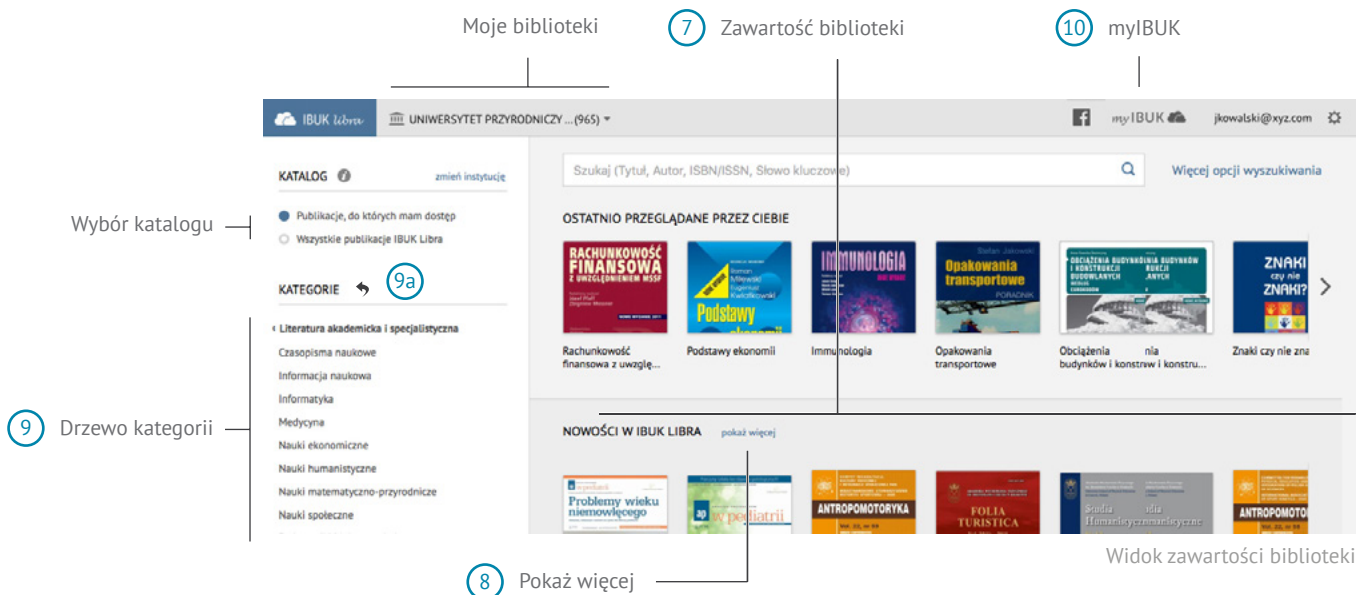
Moje biblioteki

7 Zawartość biblioteki

10 myIBUK

IBUK libra

UNIWERSYTET PRZYRODNICZY ...(965)

myIBUK

jkowalski@xyz.com

KATALOG

zmień instytucję

Wybór katalogu

Publikacje, do których mam dostęp

Wszystkie publikacje IBUK Libra

KATEGORIE

9a

Literatura akademicka i specjalistyczna

Czasopisma naukowe

Informacja naukowa

Informatyka

Medycyna

Nauki ekonomiczne

Nauki humanistyczne

Nauki matematyczno-przyrodnicze

Nauki społeczne

9 Drzewo kategorii

Szukaj (Tytuł, Autor, ISBN/ISSN, Słowo kluczowe)

Więcej opcji wyszukiwania

OSTATNIO PRZEGLĄDANE PRZEZ CIEBIE

RACHUNKOWOŚĆ FINANSOWA Z UWZGLĘDNIENIEM MSSF

Podstawy ekonomii

IMMUNOLOGIA

Opakowania transportowe

OBCIĄŻENIA BUDYNKÓW I KONSTRUKCJI BUDOWLANYCH

ZNAKI czy nie ZNAKI?

Rachunkowość finansowa z uwzglę...

Podstawy ekonomii

Immunologia

Opakowania transportowe

Obciążenia budynków i konstrukcji i konstru...

Znaki czy nie zna

NOWOŚCI W IBUK LIBRA

pokaż więcej

Problemy wieku niemowlęcego

w pediatrii

ANTROPOMOTORYKA

FOLIA TURISTICA

Studia Humanistyczno-dydaktyczne

ANTROPOMOTORYKA

Widok zawartości biblioteki

8 Pokaż więcej